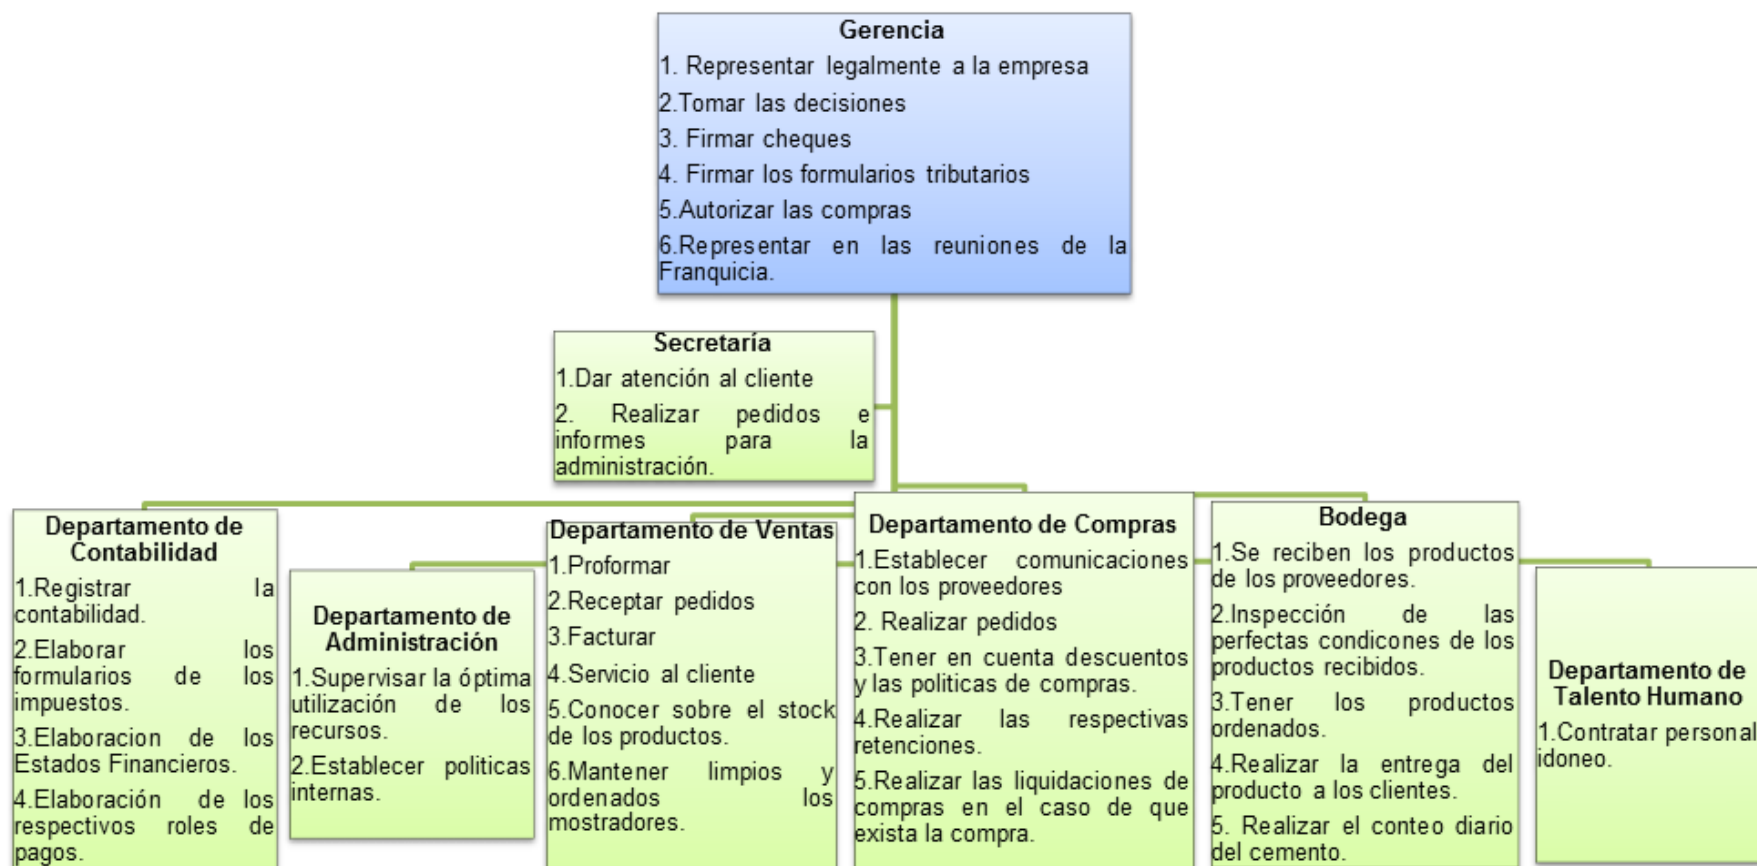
Gerencia
1. Representar legalmente a la empresa
2.Tomar las decisiones
3. Firmar cheques
4. Firmar los formularios tributarios
5.Autorizar las compras
6.Representar en las reuniones de la Franquicia.

Secretaría
1.Dar atención al cliente
2. Realizar pedidos e informes para la administración.

Departamento de Contabilidad
1.Registrar la contabilidad.
2.Elaborar los formularios de los impuestos.
3.Elaboracion de los Estados Financieros.
4.Elaboración de los respectivos roles de pagos.

Departamento de Administración
1.Supervisar la óptima utilización de los recursos.
2.Establecer politicas internas.

Departamento de Ventas
1.Proformar
2.Receptar pedidos
3.Facturar
4.Servicio al cliente
5.Conocer sobre el stock de los productos.
6.Mantener limpios y ordenados los mostradores.

Departamento de Compras
1.Establecer comunicaciones con los proveedores
2. Realizar pedidos
3.Tener en cuenta descuentos y las politicas de compras.
4.Realizar las respectivas retenciones.
5.Realizar las liquidaciones de compras en el caso de que exista la compra.

Bodega
1.Se reciben los productos de los proveedores.
2.Inspección de las perfectas condicones de los productos recibidos.
3.Tener los productos ordenados.
4.Realizar la entrega del producto a los clientes.
5. Realizar el conteo diario del cemento.

Departamento de Talento Humano
1.Contratar personal idoneo.